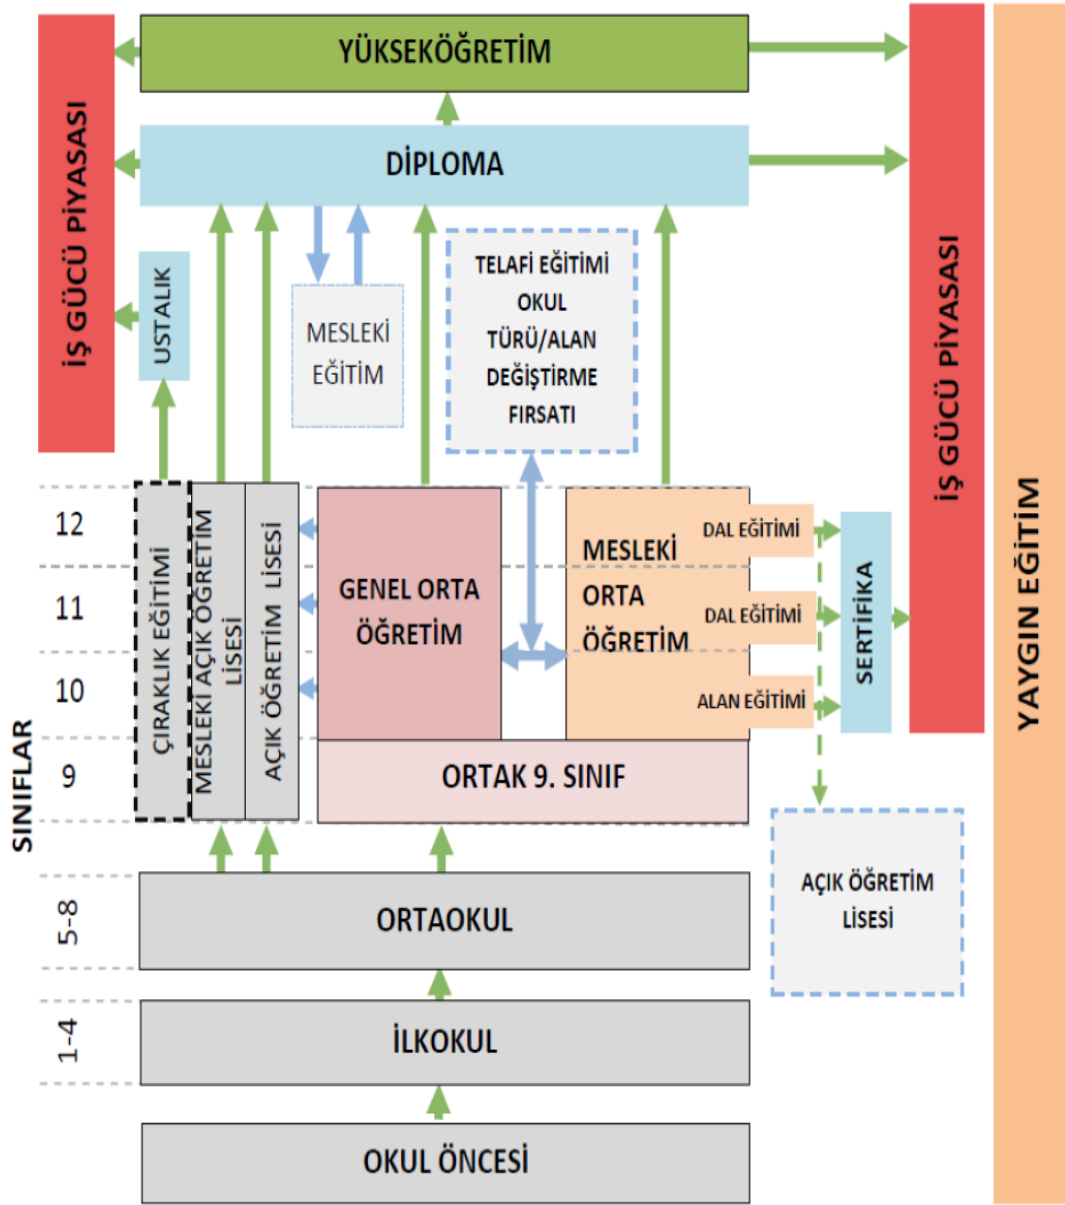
YÜKSEKÖĞRETİM

İŞ GÜCÜ PİYASASI

DİPLOMA

İŞ GÜCÜ PİYASASI

YAYGIN EĞİTİM

USTALIK

MESLEKİ EĞİTİM

TELAFİ EĞİTİMİ OKUL TÜRÜ/ALAN DEĞİŞTİRME FIRSATI

SINIFLAR

12

11

10

9

ÇIRAKLIK EĞİTİMİ

MESLEKİ AÇIK ÖĞRETİM LİSESİ

AÇIK ÖĞRETİM LİSESİ

GENEL ORTA ÖĞRETİM

MESLEKİ ORTA ÖĞRETİM

DAL EĞİTİMİ

DAL EĞİTİMİ

ALAN EĞİTİMİ

SERTİFİKA

ORTAK 9. SINIF

AÇIK ÖĞRETİM LİSESİ

5-8

ORTAOKUL

1-4

İLKOKUL

OKUL ÖNCESİ